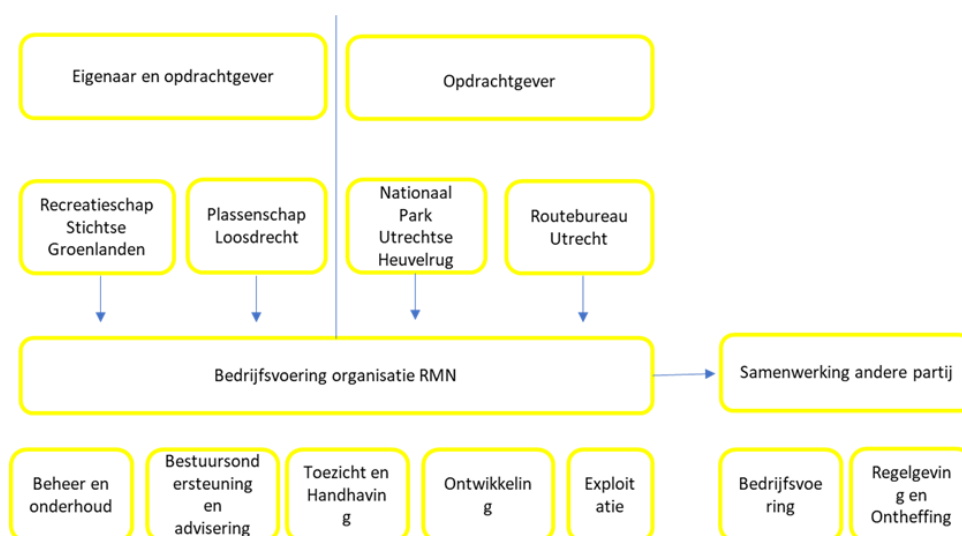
Eigenaar en opdrachtgever

Opdrachtgever

Recreatieschap Stichtse Groenlanden

Plassenschap Loosdrecht

Nationaal Park Utrechtse Heuvelrug

Routebureau Utrecht

Bedrijfsvoering organisatie RMN

Samenwerking andere partij

Beheer en onderhoud

Bestuursond ersteuning en advisering

Toezicht en Handhavin g

Ontwikkelin g

Exploit atie

Bedrijfsvoe ring

Regelgevin g en Ontheffing